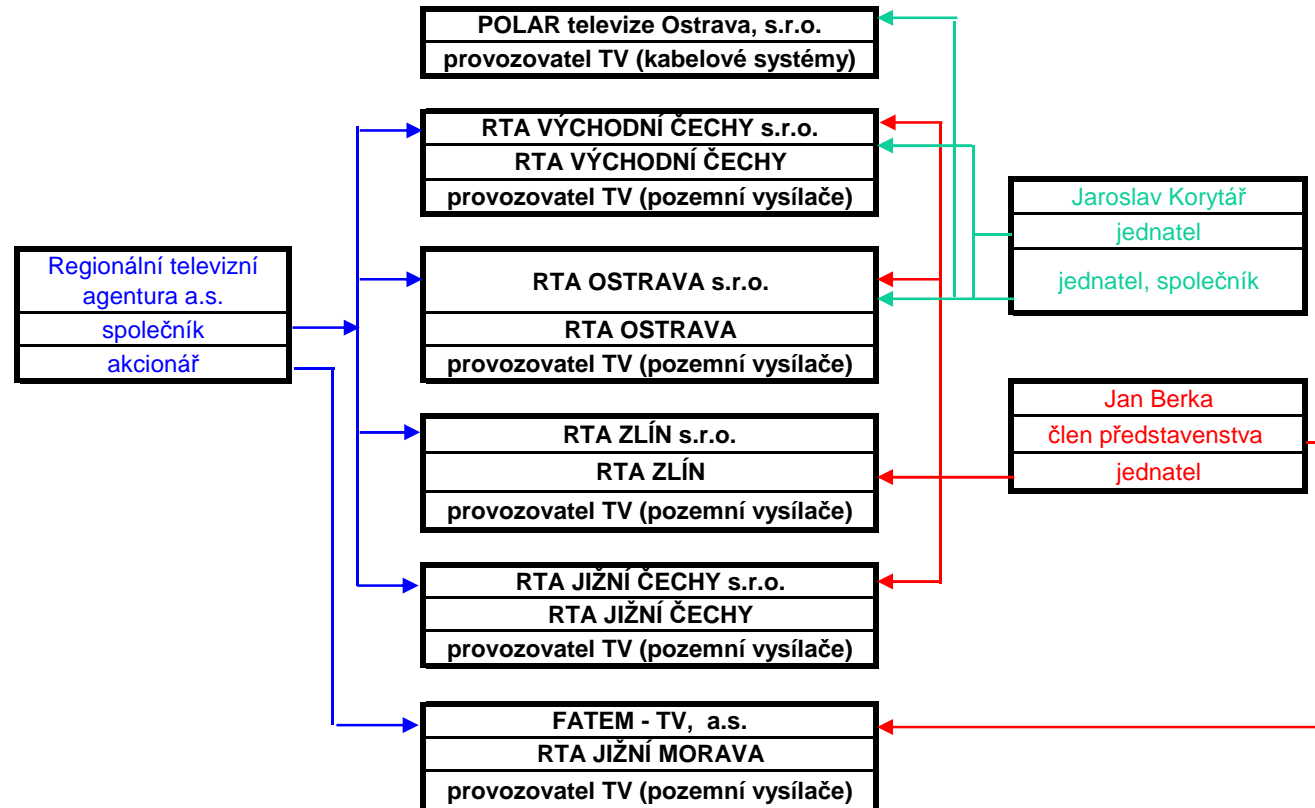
POLAR televize Ostrava, s.r.o.
provozovatel TV (kabelové systémy)

RTA VÝCHODNÍ ČECHY s.r.o.
RTA VÝCHODNÍ ČECHY
provozovatel TV (pozemní vysílače)

Regionální televizní agentura a.s.
společník
akcionář

RTA OSTRAVA s.r.o.
RTA OSTRAVA
provozovatel TV (pozemní vysílače)

Jaroslav Korytář
jednatel
jednatel, společník

Jan Berka
člen představenstva
jednatel

RTA ZLÍN s.r.o.
RTA ZLÍN
provozovatel TV (pozemní vysílače)

RTA JIŽNÍ ČECHY s.r.o.
RTA JIŽNÍ ČECHY
provozovatel TV (pozemní vysílače)

FATEM - TV, a.s.
RTA JIŽNÍ MORAVA
provozovatel TV (pozemní vysílače)